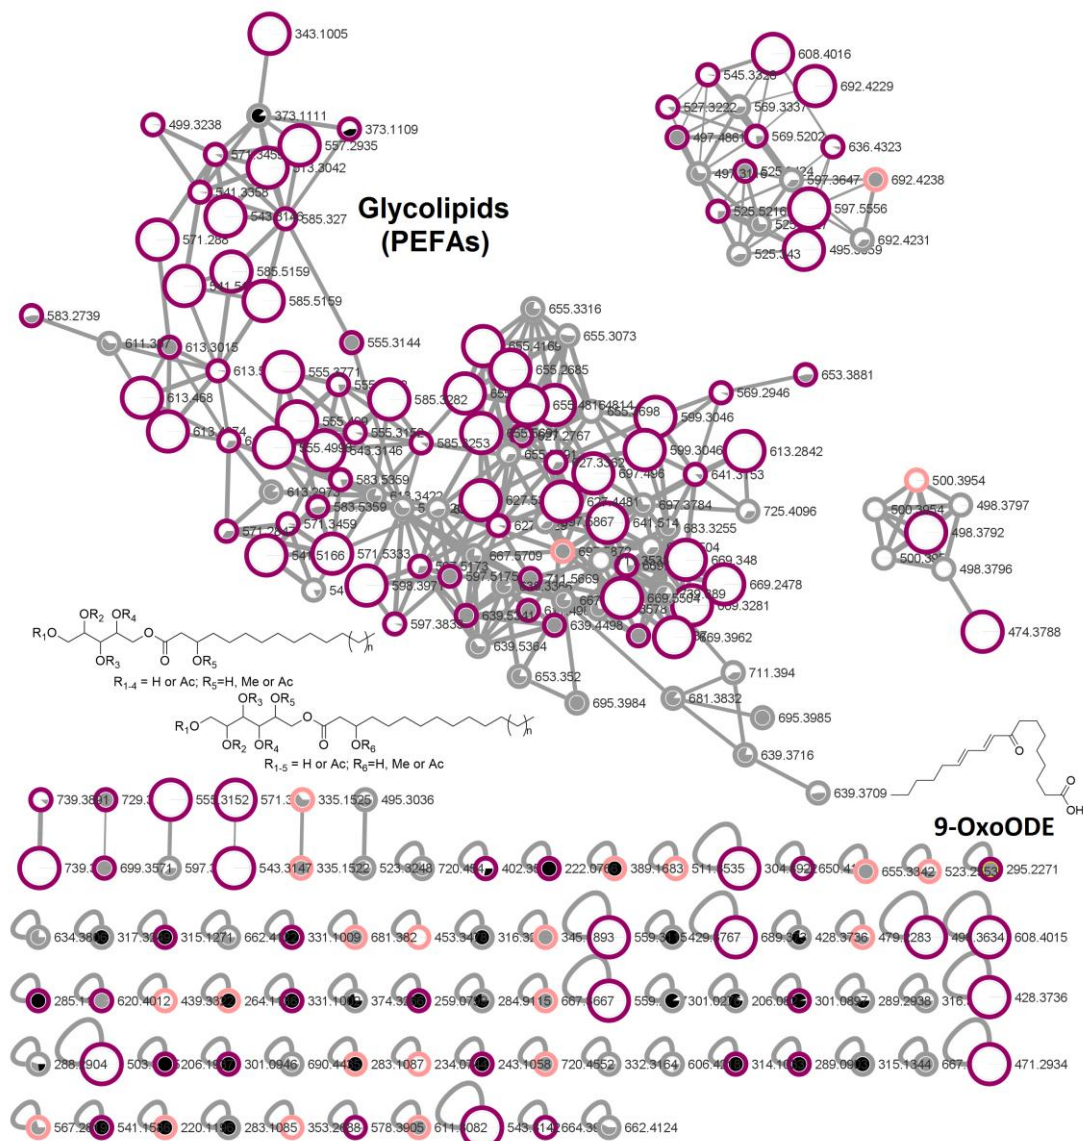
343.1005

608.4016
545.3320
692.4229
527.3222
569.3337
497.4861
569.5202
636.4323
497.3116
525.5424
597.3647
692.4238
525.5216
597.5556
692.4231
525.343
495.3559

499.3238
373.1111
373.1109
571.3459
557.2935
613.3042
541.3358
543.3146
585.327

Glycolipids (PEFAs)

571.288
585.5159
541.5
585.5159
583.2739
611.397
613.3015
555.3144
613.5
555.2771
613.468
613.3474
555.4993
543.3146
555.3152
585.3282
585.3253
583.5359
613.2973
613.3422
583.5359
571.3459
571.2847
541.5166
571.5333
599.397
597.5175
597.3839

655.3316
655.3073
655.4169
655.2685
655.4814
655.7698
599.3046
569.2946
653.3881
599.3046
613.2842
627.2767
627.3332
697.496
641.3153
627.4481
697.3784
725.4096
641.614
683.3255
669.348
669.2478
669.3281
669.3962
667.5709
711.5669
639.5341
639.4498
639.5364
653.352
695.3984
711.394
681.3832
695.3985
639.3716
639.3709

500.3954
498.3797
500.3054
498.3792
500.395
498.3796
474.3788

$R_1O$ $OR_2$ $OR_4$ $OR_3$ $O$ $OR_5$ $n$
$R_{1-4}$ = H or Ac; $R_5$=H, Me or Ac
$R_1O$ $OR_3$ $OR_5$ $OR_2$ $OR_4$ $O$ $OR_6$ $n$
$R_{1-5}$ = H or Ac; $R_6$=H, Me or Ac

O
O
OH
9-OxoODE

739.3891 729.3 555.3152 571.3 335.1525 495.3036
739.3 699.3571 597.3 543.3147 335.1522 523.3248 720.454 402.35 222.078 389.1683 511.3535 304.1921 650.4 655.3342 523.2253 295.2271

634.3885 317.3238 315.1271 662.4126 331.1009 681.382 453.3469 316.3 345.1893 559.3 5429.5767 689.353 428.3736 479.4283 496.3634 608.4015

285.1 620.4012 439.3322 264.1 331.1061 374.32 259.074 284.9115 667.5667 559. 301.021 206.08 301.0897 289.2938 316. 428.3736

288.1904 503. 206.19 301.0946 690.44 283.1087 234.07 243.1058 720.4552 332.3164 606.42 314.16 289.09 315.1344 667. 471.2934

567.26 541.15 220.11 283.1085 353.2638 578.3905 611.4082 543.514 664.39 662.4124